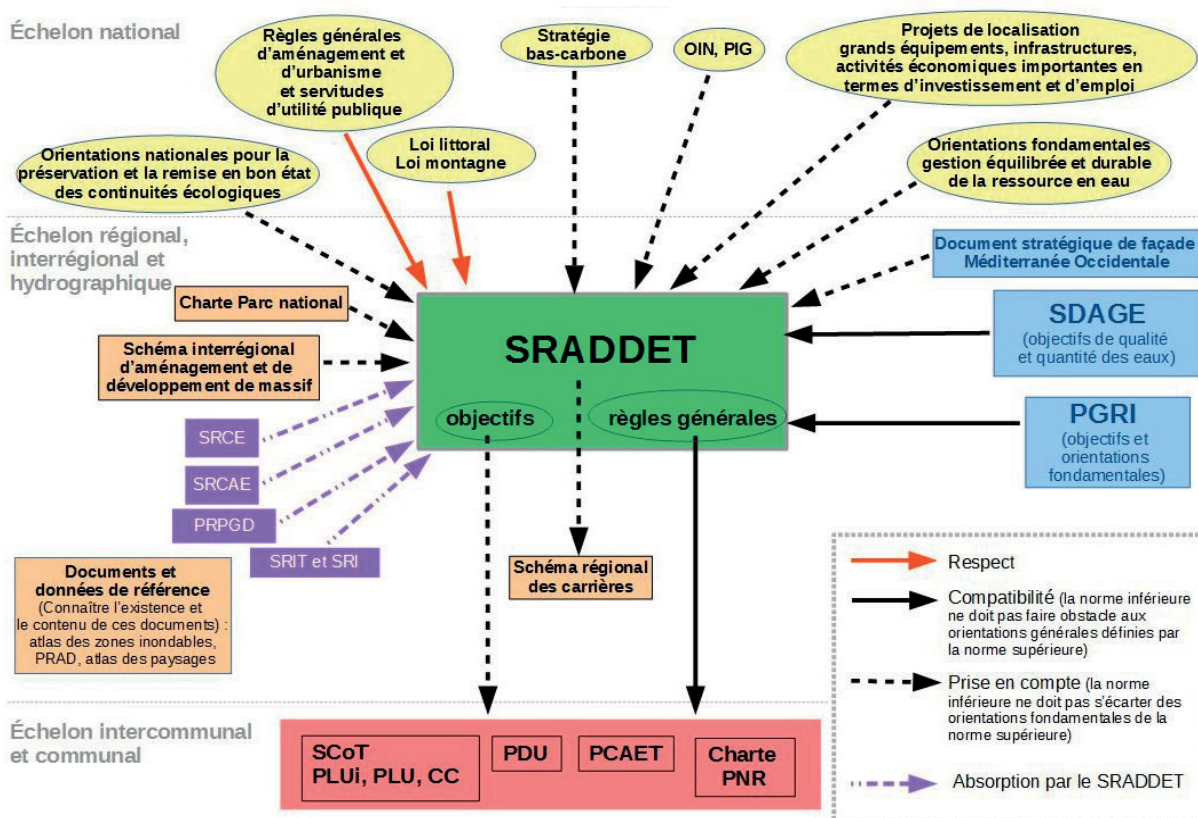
Échelon national

Règles générales d'aménagement et d'urbanisme et servitudes d'utilité publique

Stratégie bas-carbone

OIN, PIG

Projets de localisation grands équipements, infrastructures, activités économiques importantes en termes d'investissement et d'emploi

Orientations nationales pour la préservation et la remise en bon état des continuités écologiques

Loi littoral Loi montagne

Orientations fondamentales gestion équilibrée et durable de la ressource en eau

Échelon régional, interrégional et hydrographique

Document stratégique de façade Méditerranée Occidentale

Charte Parc national

SDAGE (objectifs de qualité et quantité des eaux)

SRADDET

Schéma interrégional d'aménagement et de développement de massif

objectifs

règles générales

PGRI (objectifs et orientations fondamentales)

SRCE

SRCAE

PRPGD

SRIT et SRI

Documents et données de référence (Connaître l'existence et le contenu de ces documents) : atlas des zones inondables, PRAD, atlas des paysages

Schéma régional des carrières

Respect

Compatibilité (la norme inférieure ne doit pas faire obstacle aux orientations générales définies par la norme supérieure)

Prise en compte (la norme inférieure ne doit pas s'écarter des orientations fondamentales de la norme supérieure)

Absorption par le SRADDET

Échelon intercommunal et communal

SCoT PLUi, PLU, CC

PDU

PCAET

Charte PNR